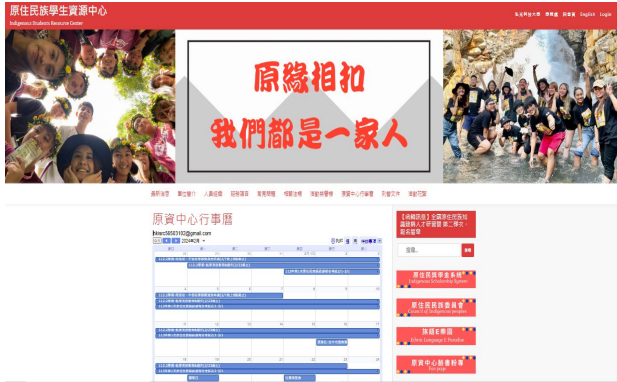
原住民族學生資源中心
Indigenous Students Resource Center

朱克科技大學 聯絡我們 網站導覽 English Login

原緣相扣
我們都是一家人

最新消息 單位簡介 人員組織 服務項目 常見問題 相關法規 活動剪影 原資中心行事曆 影音下載 活動花絮

原資中心行事曆

hlearc58583192@gmail.com

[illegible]

【徵稿訊息】全國原住民族短篇文學獎人才培育計畫 第二階段 報名簡章

搜尋

原住民族學生獎學金系統
Indigenous Scholarship System

原住民族委員會
Council of Indigenous peoples

族語E樂園
Ethnic Language E Paradise

原資中心臉書粉專
Fan page